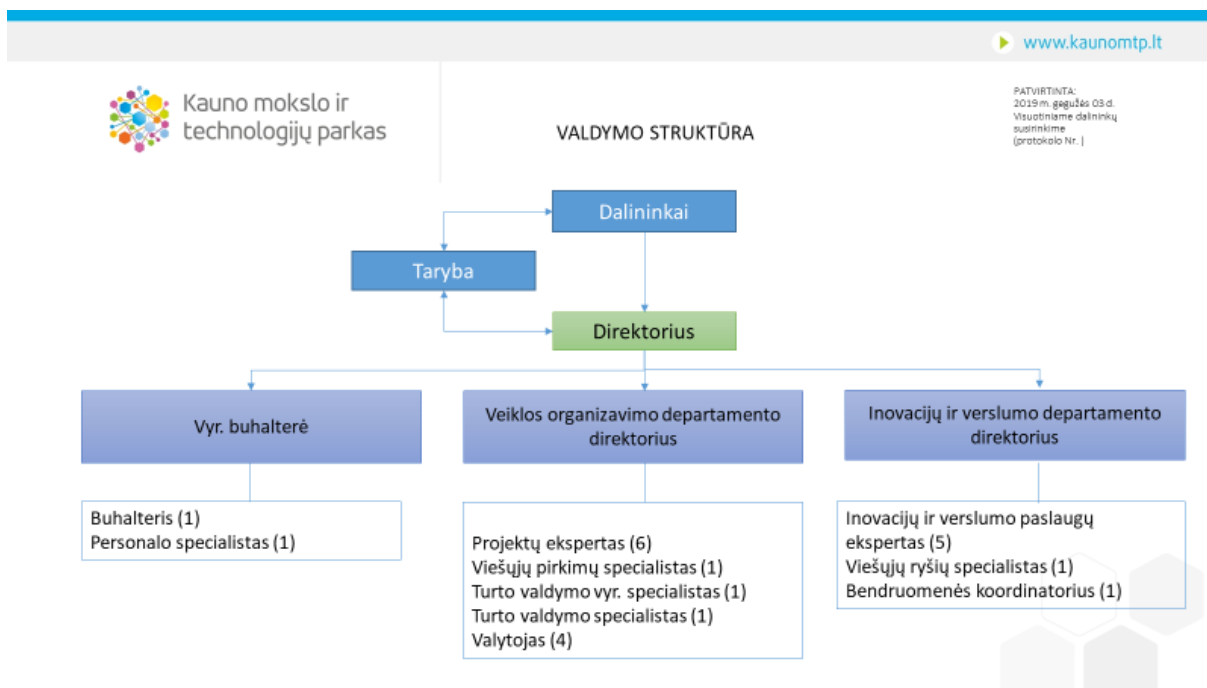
www.kaunomtp.lt

Kauno mokslo ir technologijų parkas

VALDYMO STRUKTŪRA

PATVIRTINTA:
2019 m. gegužės 03 d.
Visuotiniame dalininkų susirinkime
(protokolo Nr. )

Dalininkai

Taryba

Direktorius

Vyr. buhalterė

Veiklos organizavimo departamento direktorius

Inovacijų ir verslumo departamento direktorius

Buhalteris (1)
Personalo specialistas (1)

Projektų ekspertas (6)
Viešųjų pirkimų specialistas (1)
Turto valdymo vyr. specialistas (1)
Turto valdymo specialistas (1)
Valytojas (4)

Inovacijų ir verslumo paslaugų ekspertas (5)
Viešųjų ryšių specialistas (1)
Bendruomenės koordinatorius (1)